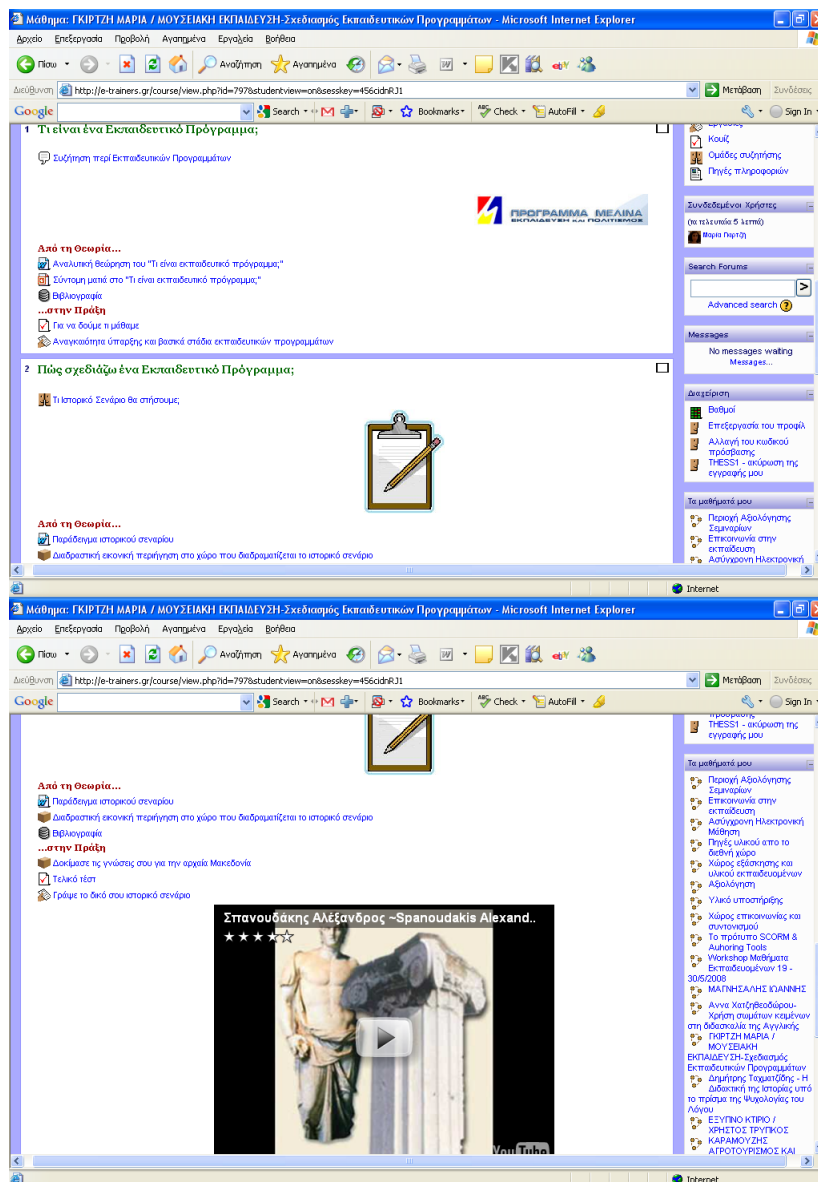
Μάθημα: ΓΚΙΡΤΖΗ ΜΑΡΙΑ / ΜΟΥΣΕΙΑΚΗ ΕΚΠΑΙΔΕΥΣΗ-Σχεδιασμός Εκπαιδευτικών Προγραμμάτων - Microsoft Internet Explorer

Αρχείο Επεξεργασία Προβολή Αγαπημένα Εργαλεία Βοήθεια

Πίσω Αναζήτηση Αγαπημένα

Διεύθυνση http://e-trainers.gr/course/view.php?id=797&studentview=on&sesskey=456cidnRJ1 Μετάβαση Συνδέσεις

Google Search Bookmarks Check AutoFill Sign In

1 Τι είναι ένα Εκπαιδευτικό Πρόγραμμα;

Συζήτηση περί Εκπαιδευτικών Προγραμμάτων

ΠΡΟΓΡΑΜΜΑ ΜΕΛΙΝΑ ΕΚΠΑΙΔΕΥΣΗ και ΠΟΛΙΤΙΣΜΟΣ

Από τη Θεωρία...
Αναλυτική θεώρηση του "Τι είναι εκπαιδευτικό πρόγραμμα;"
Σύντομη ματιά στο "Τι είναι εκπαιδευτικό πρόγραμμα;"
Βιβλιογραφία
...στην Πράξη
Για να δούμε τι μάθαμε
Αναγκαιότητα ύπαρξης και βασικά στάδια εκπαιδευτικών προγραμμάτων

2 Πώς σχεδιάζω ένα Εκπαιδευτικό Πρόγραμμα;

Τι Ιστορικό Σενάριο θα στήσουμε;

Από τη Θεωρία...
Παράδειγμα ιστορικού σεναρίου
Διαδραστική εικονική περιήγηση στο χώρο που διαδραματίζεται το ιστορικό σενάριο

Κουίζ
Ομάδες συζήτησης
Πηγές πληροφοριών

Συνδεδεμένοι Χρήστες
(τα τελευταία 5 λεπτά)
Μαρία Γκίρτζη

Search Forums
Advanced search

Messages
No messages waiting
Messages...

Διαχείριση
Βαθμοί
Επεξεργασία του προφίλ
Αλλαγή του κωδικού πρόσβασης
THESS1 - ακύρωση της εγγραφής μου

Τα μαθήματά μου
Περιοχή Αξιολόγησης Σεμιναρίων
Επικοινωνία στην εκπαίδευση
Ασύγχρονη Ηλεκτρονική

Internet

Μάθημα: ΓΚΙΡΤΖΗ ΜΑΡΙΑ / ΜΟΥΣΕΙΑΚΗ ΕΚΠΑΙΔΕΥΣΗ-Σχεδιασμός Εκπαιδευτικών Προγραμμάτων - Microsoft Internet Explorer

Αρχείο Επεξεργασία Προβολή Αγαπημένα Εργαλεία Βοήθεια

Πίσω Αναζήτηση Αγαπημένα

Διεύθυνση http://e-trainers.gr/course/view.php?id=797&studentview=on&sesskey=456cidnRJ1 Μετάβαση Συνδέσεις

Google Search Bookmarks Check AutoFill Sign In

Από τη Θεωρία...
Παράδειγμα ιστορικού σεναρίου
Διαδραστική εικονική περιήγηση στο χώρο που διαδραματίζεται το ιστορικό σενάριο
Βιβλιογραφία
...στην Πράξη
Δοκίμασε τις γνώσεις σου για την αρχαία Μακεδονία
Τελικό τέστ
Γράψε το δικό σου ιστορικό σενάριο

Σπανουδάκης Αλέξανδρος ~Spanoudakis Alexand..
YouTube

THESS1 - ακύρωση της εγγραφής μου

Τα μαθήματά μου
Περιοχή Αξιολόγησης Σεμιναρίων
Επικοινωνία στην εκπαίδευση
Ασύγχρονη Ηλεκτρονική Μάθηση
Πηγές υλικού απο το διεθνή χώρο
Χώρος εξάσκησης και υλικού εκπαιδευομένων
Αξιολόγηση
Υλικό υποστήριξης
Χώρος επικοινωνίας και συντονισμού
Το πρότυπο SCORM & Auhoring Tools
Workshop Μαθήματα Εκπαιδευομένων 19 - 30/5/2008
ΜΑΓΝΗΣΑΛΗΣ ΙΩΑΝΝΗΣ
Άννα Χατζηθεοδώρου-Χρήση σωμάτων κειμένων στη διδασκαλία της Αγγλικής
ΓΚΙΡΤΖΗ ΜΑΡΙΑ / ΜΟΥΣΕΙΑΚΗ ΕΚΠΑΙΔΕΥΣΗ-Σχεδιασμός Εκπαιδευτικών Προγραμμάτων
Δημήτρης Τσαμπτζίδης - Η Διδακτική της Ιστορίας υπό το πρίσμα της Ψυχολογίας του Λόγου
ΕΞΥΠΝΟ ΚΤΙΡΙΟ / ΧΡΗΣΤΟΣ ΤΡΥΠΚΟΣ
ΚΑΡΑΜΟΥΖΗΣ ΑΓΡΟΤΟΥΡΙΣΜΟΣ ΚΑΙ

Internet